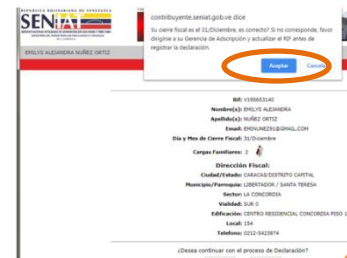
REPÚBLICA BOLIVARIANA DE VENEZUELA
SENIAT

EMILYS ALEJANDRA NUÑEZ ORTIZ

contribuyente.seniat.gob.ve dice

Su cierre fiscal es el 31/Diciembre, es correcto? Si no corresponde, favor diríjase a su Gerencia de Adscripción y actualizar el RIF antes de registrar la declaración.

Aceptar

Cancelar

Rif: V180653140

Nombre(s): EMILYS ALEJANDRA

Apellido(s): NUÑEZ ORTIZ

Email: EMINUNE291@GMAIL.COM

Dia y Mes de Cierre Fiscal: 31/Diciembre

Cargas Familiares: 2

Dirección Fiscal:

Ciudad/Estado: CARACAS/DISTRITO CAPITAL

Municipio/Parroquia: LIBERTADOR / SANTA TERESA

Sector: LA CONCORDIA

Vialidad: SUR 0

Edificación: CENTRO RESIDENCIAL CONCORDIA PISO 1

Local: 16

Telefono: 0212-5423874

¿Desea continuar con el proceso de Declaración?